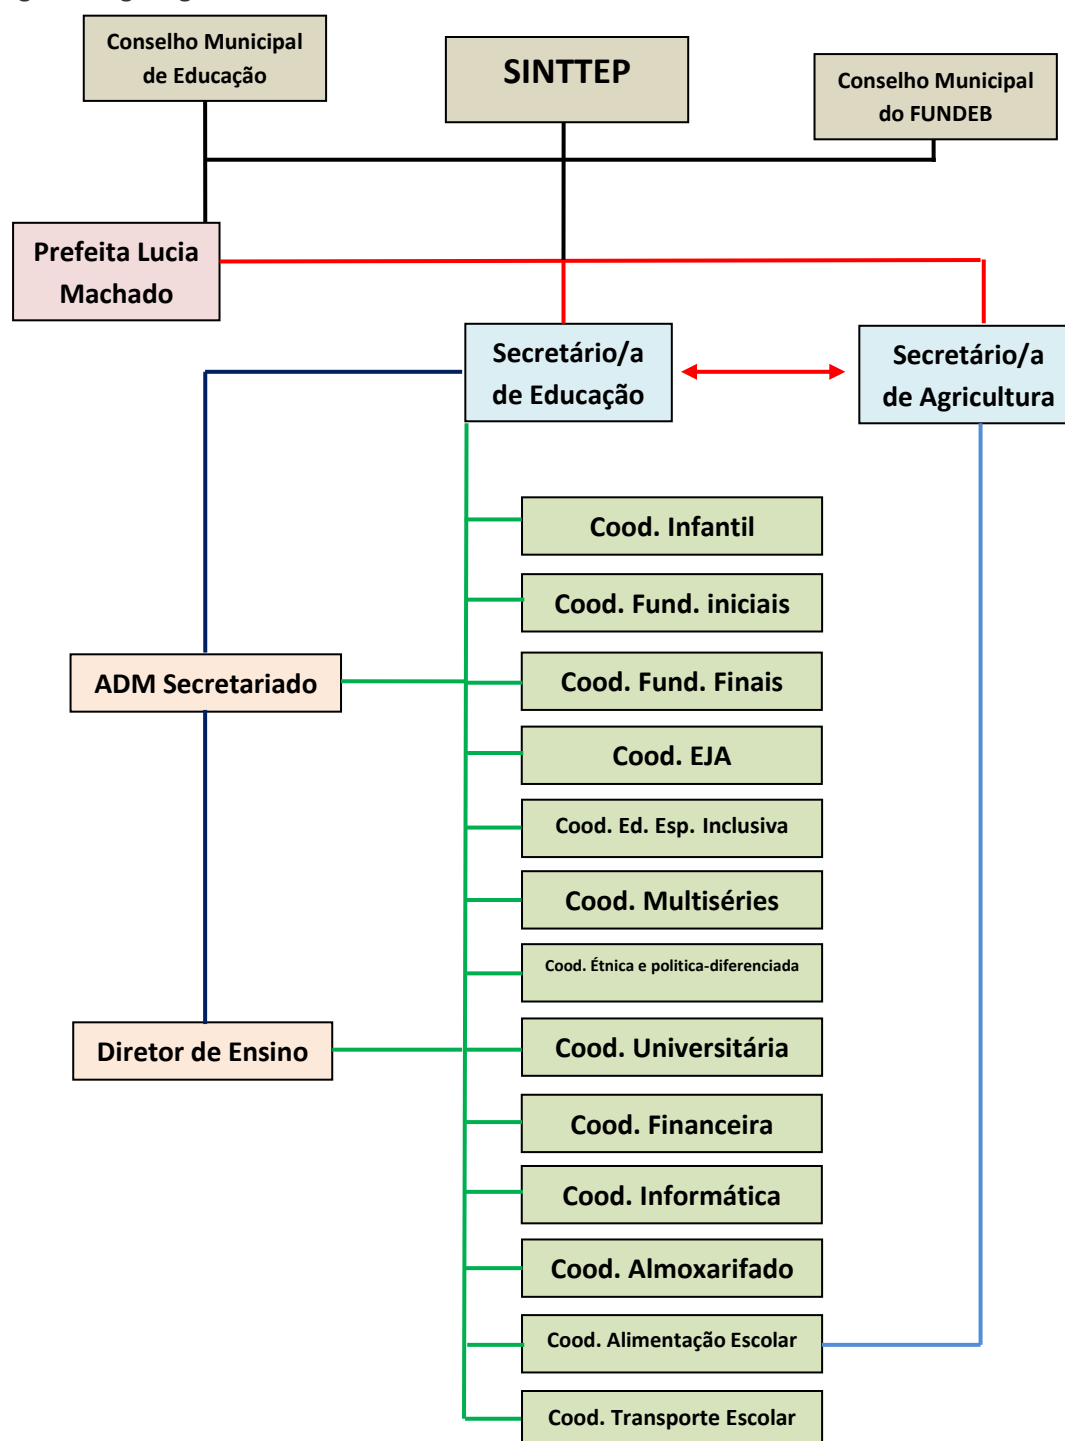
Conselho Municipal de Educação

SINTTEP

Conselho Municipal do FUNDEB

Prefeita Lucia Machado

Secretário/a de Educação

Secretário/a de Agricultura

Cood. Infantil

Cood. Fund. iniciais

ADM Secretariado

Cood. Fund. Finais

Cood. EJA

Cood. Ed. Esp. Inclusiva

Cood. Multiséries

Cood. Étnica e politica-diferenciada

Diretor de Ensino

Cood. Universitária

Cood. Financeira

Cood. Informática

Cood. Almoxarifado

Cood. Alimentação Escolar

Cood. Transporte Escolar